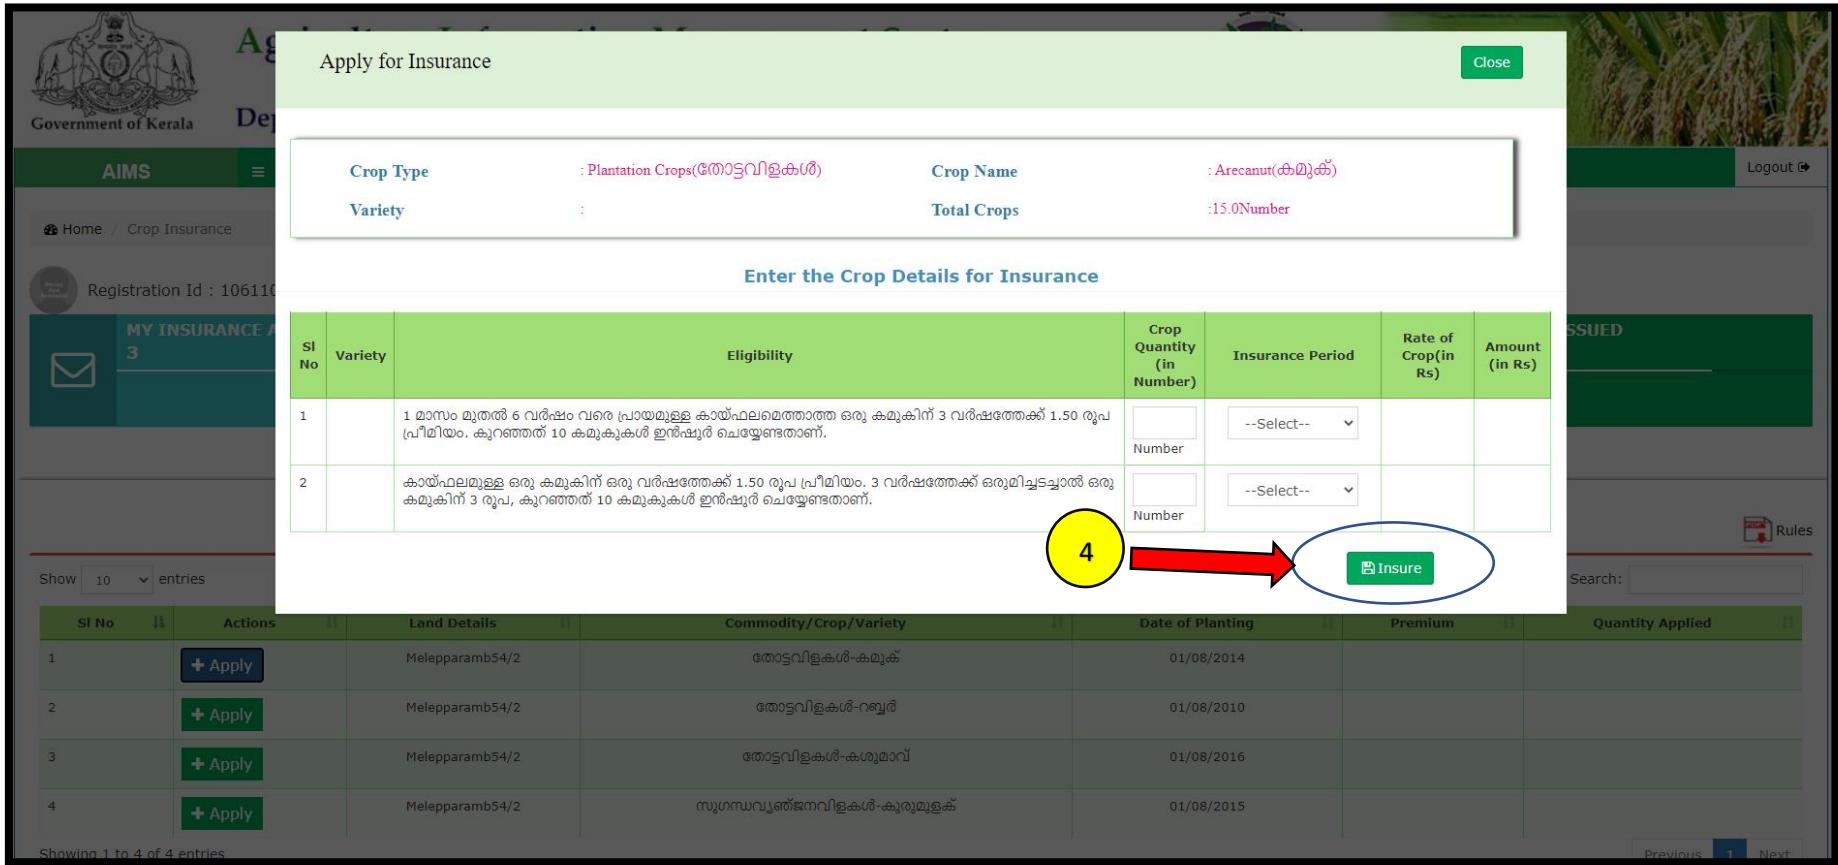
Government of Kerala

Ag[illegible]

De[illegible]

AIMS

Logout

Home / Crop Insurance

Registration Id : 10611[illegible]

MY INSURANCE A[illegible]
3

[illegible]SSUED

Apply for Insurance

Close

| Crop Type | : Plantation Crops(തോട്ടവിളകൾ) | Crop Name | : Arecanut(കമുക്) |
|---|---|---|---|
| Variety | : | Total Crops | :15.0Number |

Enter the Crop Details for Insurance

| Sl No | Variety | Eligibility | Crop Quantity (in Number) | Insurance Period | Rate of Crop(in Rs) | Amount (in Rs) |
|---|---|---|---|---|---|---|
| 1 | | 1 മാസം മുതൽ 6 വർഷം വരെ പ്രായമുള്ള കായ്ഫലമെത്താത്ത ഒരു കമുകിന് 3 വർഷത്തേക്ക് 1.50 രൂപ പ്രീമിയം. കുറഞ്ഞത് 10 കമുകുകൾ ഇൻഷ്വർ ചെയ്യേണ്ടതാണ്. | Number | --Select-- | | |
| 2 | | കായ്ഫലമുള്ള ഒരു കമുകിന് ഒരു വർഷത്തേക്ക് 1.50 രൂപ പ്രീമിയം. 3 വർഷത്തേക്ക് ഒരുമിച്ചടച്ചാൽ ഒരു കമുകിന് 3 രൂപ, കുറഞ്ഞത് 10 കമുകുകൾ ഇൻഷ്വർ ചെയ്യേണ്ടതാണ്. | Number | --Select-- | | |

4

Insure

Rules

Show 10 entries

Search:

| Sl No | Actions | Land Details | Commodity/Crop/Variety | Date of Planting | Premium | Quantity Applied |
|---|---|---|---|---|---|---|
| 1 | + Apply | Meleppparamb54/2 | തോട്ടവിളകൾ-കമുക് | 01/08/2014 | | |
| 2 | + Apply | Meleppparamb54/2 | തോട്ടവിളകൾ-റബ്ബർ | 01/08/2010 | | |
| 3 | + Apply | Meleppparamb54/2 | തോട്ടവിളകൾ-കശുമാവ് | 01/08/2016 | | |
| 4 | + Apply | Meleppparamb54/2 | സുഗന്ധവ്യഞ്ജനവിളകൾ-കുരുമുളക് | 01/08/2015 | | |

Showing 1 to 4 of 4 entries

Previous 1 Next